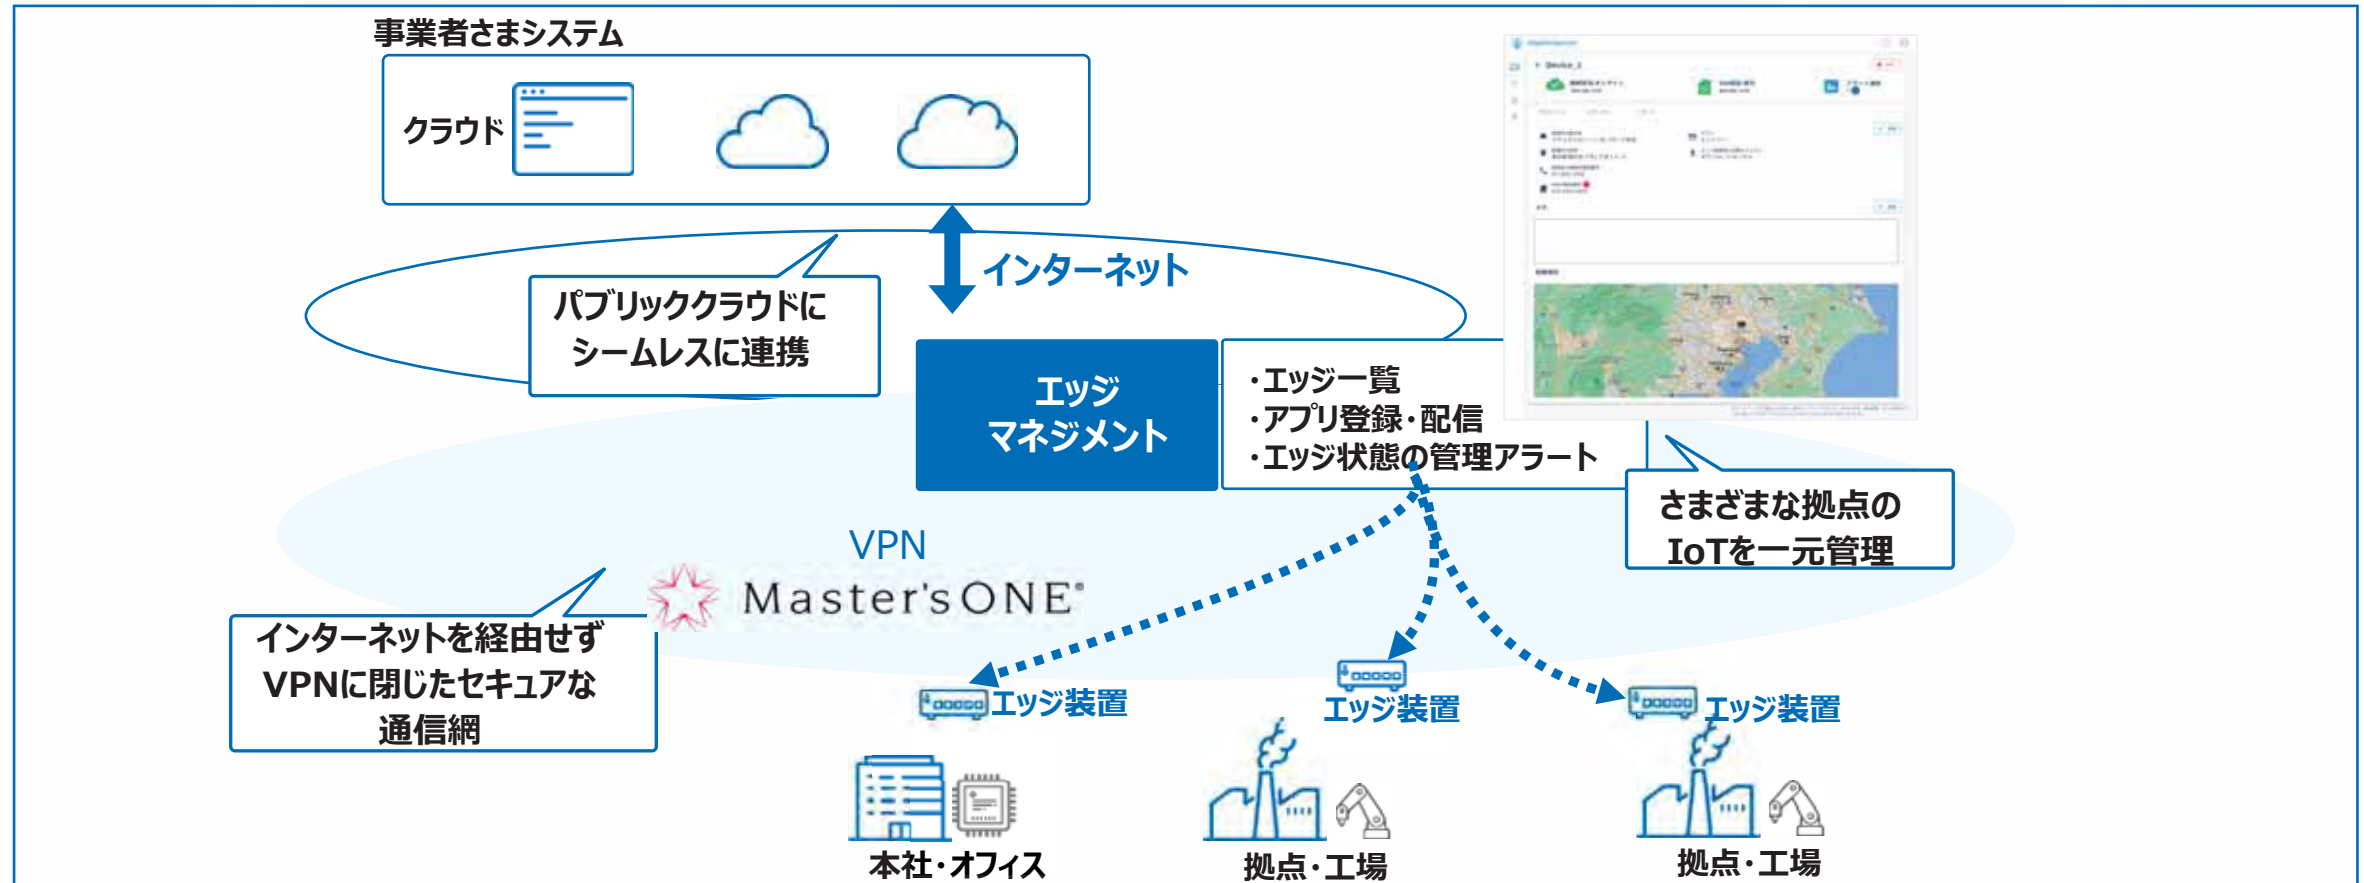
事業者さまシステム

クラウド

インターネット

パブリッククラウドに
シームレスに連携

エッジ
マネジメント

・エッジ一覧
・アプリ登録・配信
・エッジ状態の管理アラート

さまざまな拠点の
IoTを一元管理

VPN
Master'sONE

インターネットを経由せず
VPNに閉じたセキュアな
通信網

エッジ装置

エッジ装置

エッジ装置

本社・オフィス

拠点・工場

拠点・工場